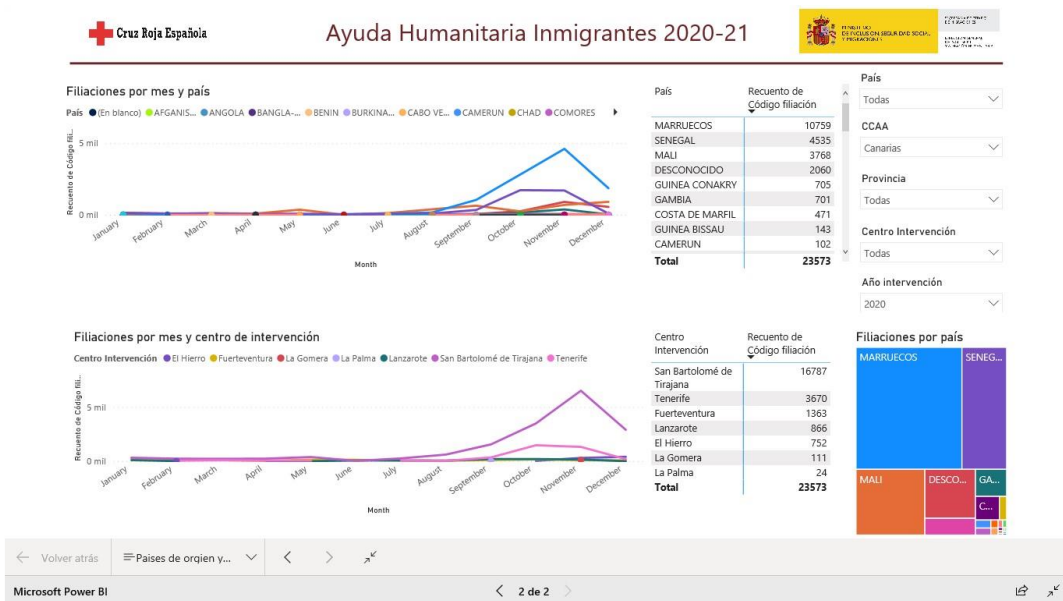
Cruz Roja Española

Ayuda Humanitaria Inmigrantes 2020-21

MINISTERIO DE INCLUSIÓN, SEGURIDAD SOCIAL Y MIGRACIONES

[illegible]

Filiaciones por mes y país

País ●(En blanco) ●AFGANIS... ●ANGOLA ●BANGLA-... ●BENIN ●BURKINA... ●CABO VE... ●CAMERUN ●CHAD ●COMORES

Recuento de Código fili...

5 mil

0 mil

January February March April May June July August September October November December

Month

| País | Recuento de Código filiación |
|---|---|
| MARRUECOS | 10759 |
| SENEGAL | 4535 |
| MALI | 3768 |
| DESCONOCIDO | 2060 |
| GUINEA CONAKRY | 705 |
| GAMBIA | 701 |
| COSTA DE MARFIL | 471 |
| GUINEA BISSAU | 143 |
| CAMERUN | 102 |
| Total | 23573 |

País
Todas

CCAA
Canarias

Provincia
Todas

Centro Intervención
Todas

Año intervención
2020

Filiaciones por mes y centro de intervención

Centro Intervención ●El Hierro ●Fuerteventura ●La Gomera ●La Palma ●Lanzarote ●San Bartolomé de Tirajana ●Tenerife

Recuento de Código fili...

5 mil

0 mil

January February March April May June July August September October November December

Month

| Centro Intervención | Recuento de Código filiación |
|---|---|
| San Bartolomé de Tirajana | 16787 |
| Tenerife | 3670 |
| Fuerteventura | 1363 |
| Lanzarote | 866 |
| El Hierro | 752 |
| La Gomera | 111 |
| La Palma | 24 |
| Total | 23573 |

Filiaciones por país

MARRUECOS
SENEG...
MALI
DESCO...
GA...
C...

Volver atrás

Paises de orgien y...

Microsoft Power BI

2 de 2